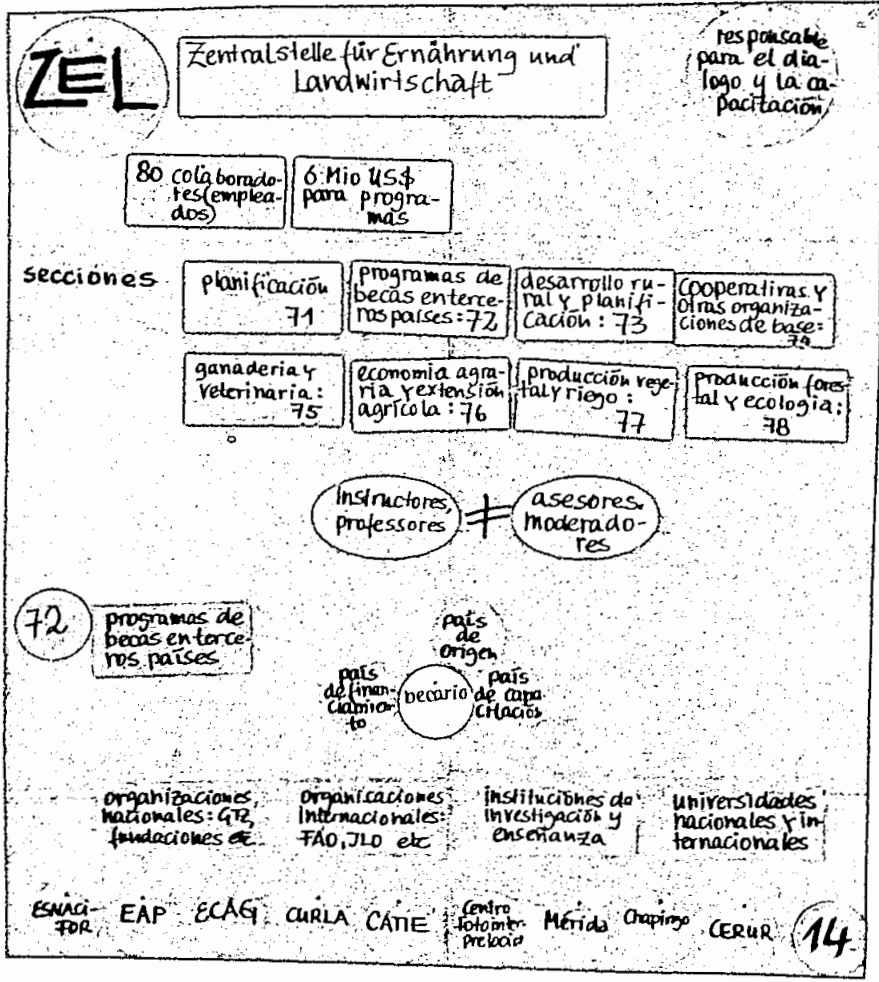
ZEL

Zentralstelle für Ernährung und Landwirtschaft

responsable para el dialogo y la capacitación

80 colaboradores (empleados)

6 Mio US$ para programas

secciones

planificación 71

programas de becas en terceros paises: 72

desarrollo rural y planificación: 73

cooperativas y otras organizaciones de base: 74

ganaderia y veterinaria: 75

economia agraria y extensión agricola: 76

producción vegetal y riego: 77

producción forestal y ecologia: 78

instructores, professores ≠ asesores, moderadores

72

programas de becas en terceros países

país de origen

país de financiamiento

becario

país de capacitación

organizaciones nacionales: GTZ, fundaciones etc

organizaciones internacionales: FAO, ILO etc

instituciones de investigación y enseñanza

universidades nacionales y internacionales

ESNACIFOR EAP ECAG CURLA CATIE Centro fotointerpretación Mérida Chapingo CERUR 14